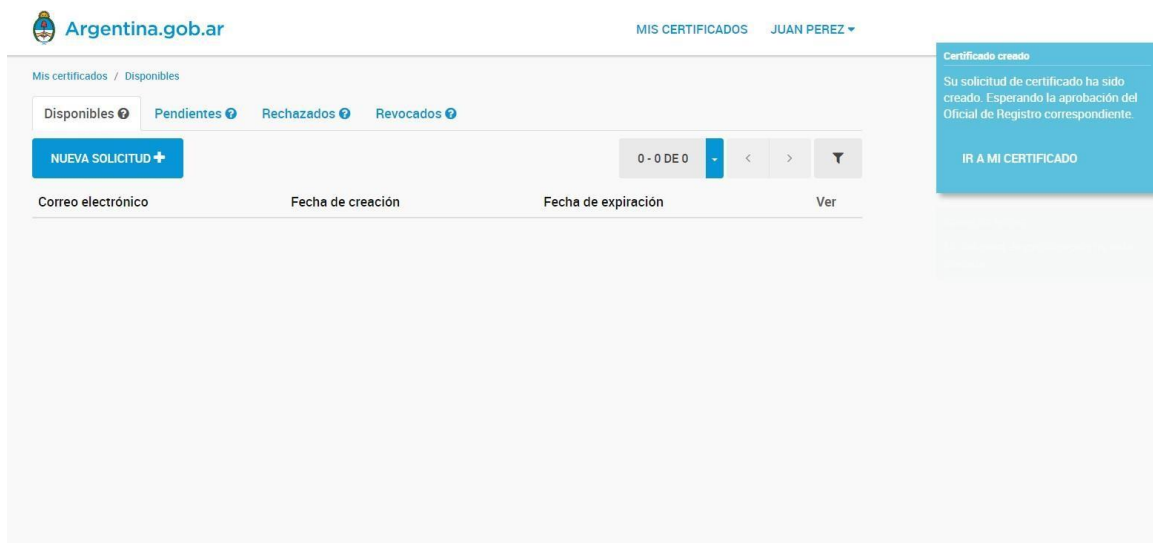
Argentina.gob.ar

MIS CERTIFICADOS JUAN PEREZ

Mis certificados / Disponibles

Disponibles Pendientes Rechazados Revocados

NUEVA SOLICITUD

0 - 0 DE 0

| Correo electrónico | Fecha de creación | Fecha de expiración | Ver |
|---|---|---|---|

Certificado creado

Su solicitud de certificado ha sido creado. Esperando la aprobación del Oficial de Registro correspondiente.

IR A MI CERTIFICADO